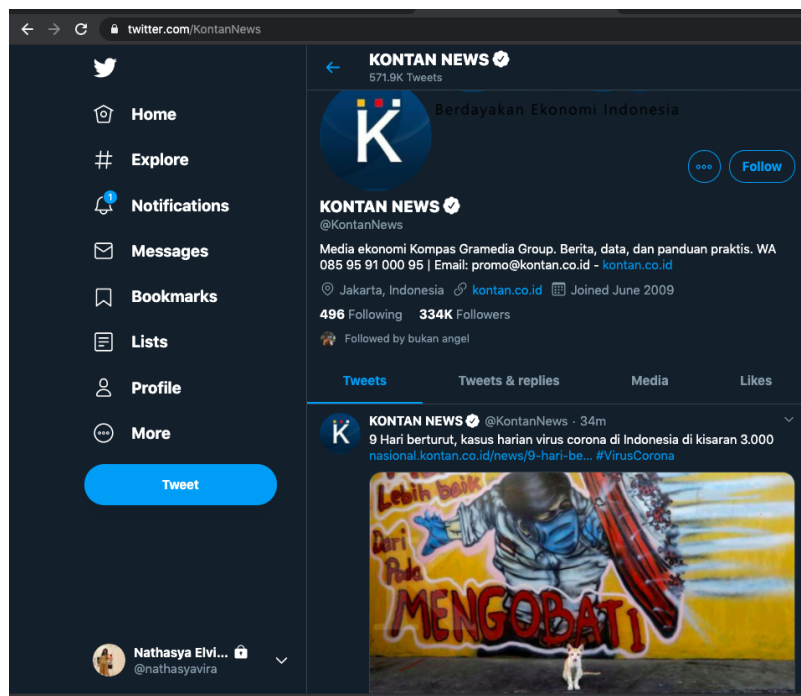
twitter.com/KontanNews

Home
Explore
1
Notifications
Messages
Bookmarks
Lists
Profile
More
Tweet

Nathasya Elvi...
@nathasyavira

KONTAN NEWS
571.9K Tweets

K
Berdayakan Ekonomi Indonesia

Follow

KONTAN NEWS
@KontanNews

Media ekonomi Kompas Gramedia Group. Berita, data, dan panduan praktis. WA 085 95 91 000 95 | Email: promo@kontan.co.id - kontan.co.id

Jakarta, Indonesia kontan.co.id Joined June 2009

496 Following 334K Followers

Followed by bukan angel

Tweets
Tweets & replies
Media
Likes

KONTAN NEWS @KontanNews · 34m
9 Hari berturut, kasus harian virus corona di Indonesia di kisaran 3.000
nasional.kontan.co.id/news/9-hari-be... #VirusCorona

Lebih baik
Dari Pada
MENGOBATI